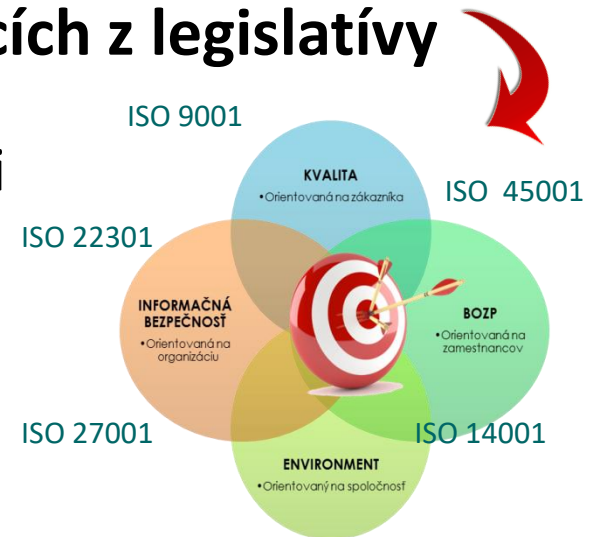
cích z legislatívy

i

ISO 9001

KVALITA
•Orientovaná na zákazníka

ISO 45001

ISO 22301

INFORMAČNÁ BEZPEČNOSŤ
•Orientovaná na organizáciu

BOZP
•Orientovaná na zamestnancov

ISO 27001

ISO 14001

ENVIRONMENT
•Orientovaný na spoločnosť